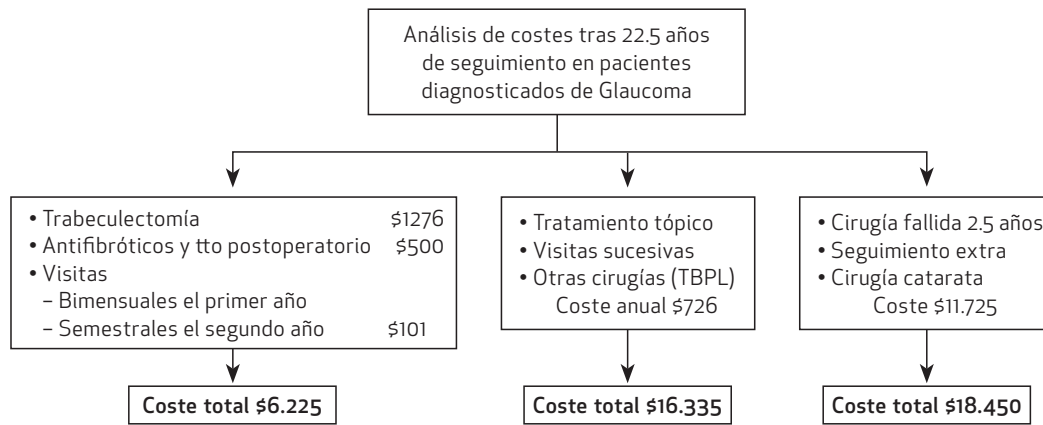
Análisis de costes tras 22.5 años de seguimiento en pacientes diagnosticados de Glaucoma

• Trabeculectomía $1276
• Antifibróticos y tto postoperatorio $500
• Visitas
– Bimensuales el primer año
– Semestrales el segundo año $101

Coste total $6.225

• Tratamiento tópico
• Visitas sucesivas
• Otras cirugías (TBPL)
Coste anual $726

Coste total $16.335

• Cirugía fallida 2.5 años
• Seguimiento extra
• Cirugía catarata
Coste $11.725

Coste total $18.450